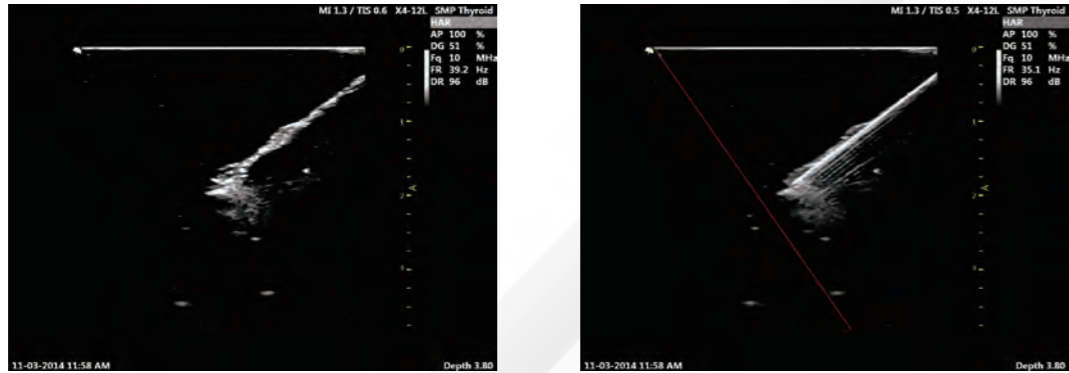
MI 1.3 / TIS 0.6 X4-12L SMP Thyroid
HAR
AP 100 %
DG 51 %
Fq 10 MHz
FR 39.2 Hz
DR 96 dB

0
1
A
2
3

11-03-2014 11:58 AM
Depth 3.80

MI 1.3 / TIS 0.5 X4-12L SMP Thyroid
HAR
AP 100 %
DG 51 %
Fq 10 MHz
FR 35.1 Hz
DR 96 dB

0
1
A
2
3

11-03-2014 11:58 AM
Depth 3.80